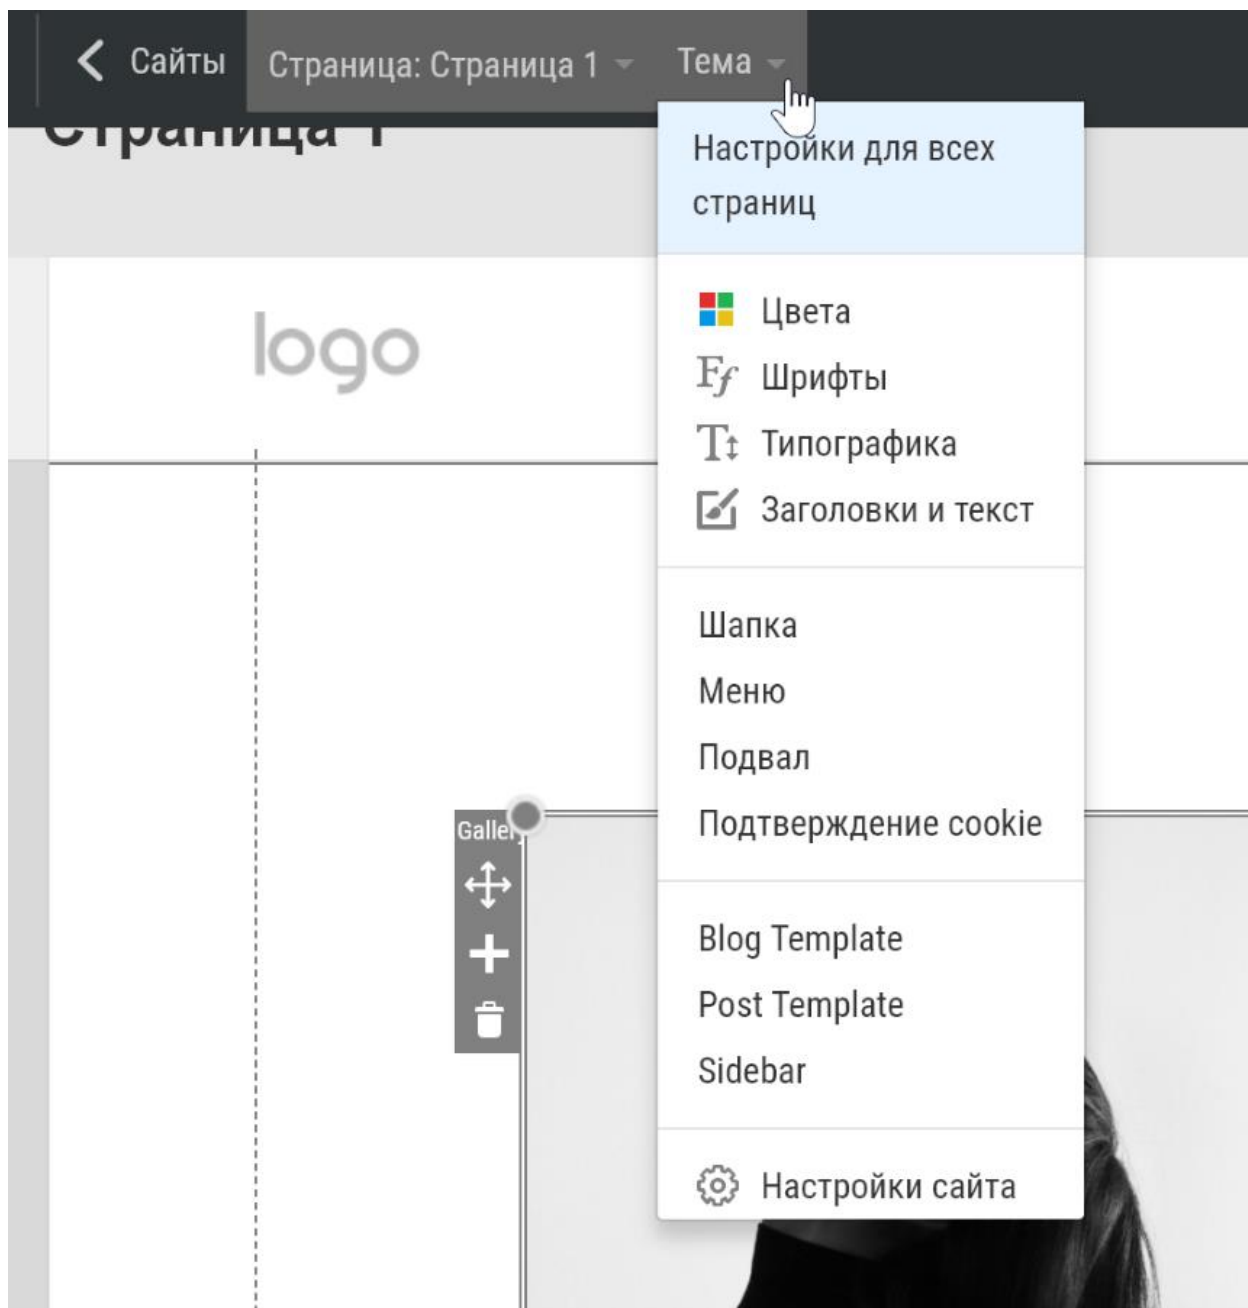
Сайты Страница: Страница 1 Тема

Страница 1

Настройки для всех страниц

Цвета
Шрифты
Типографика
Заголовки и текст

Шапка
Меню
Подвал
Подтверждение cookie

Blog Template
Post Template
Sidebar

Настройки сайта

logo

Galle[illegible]